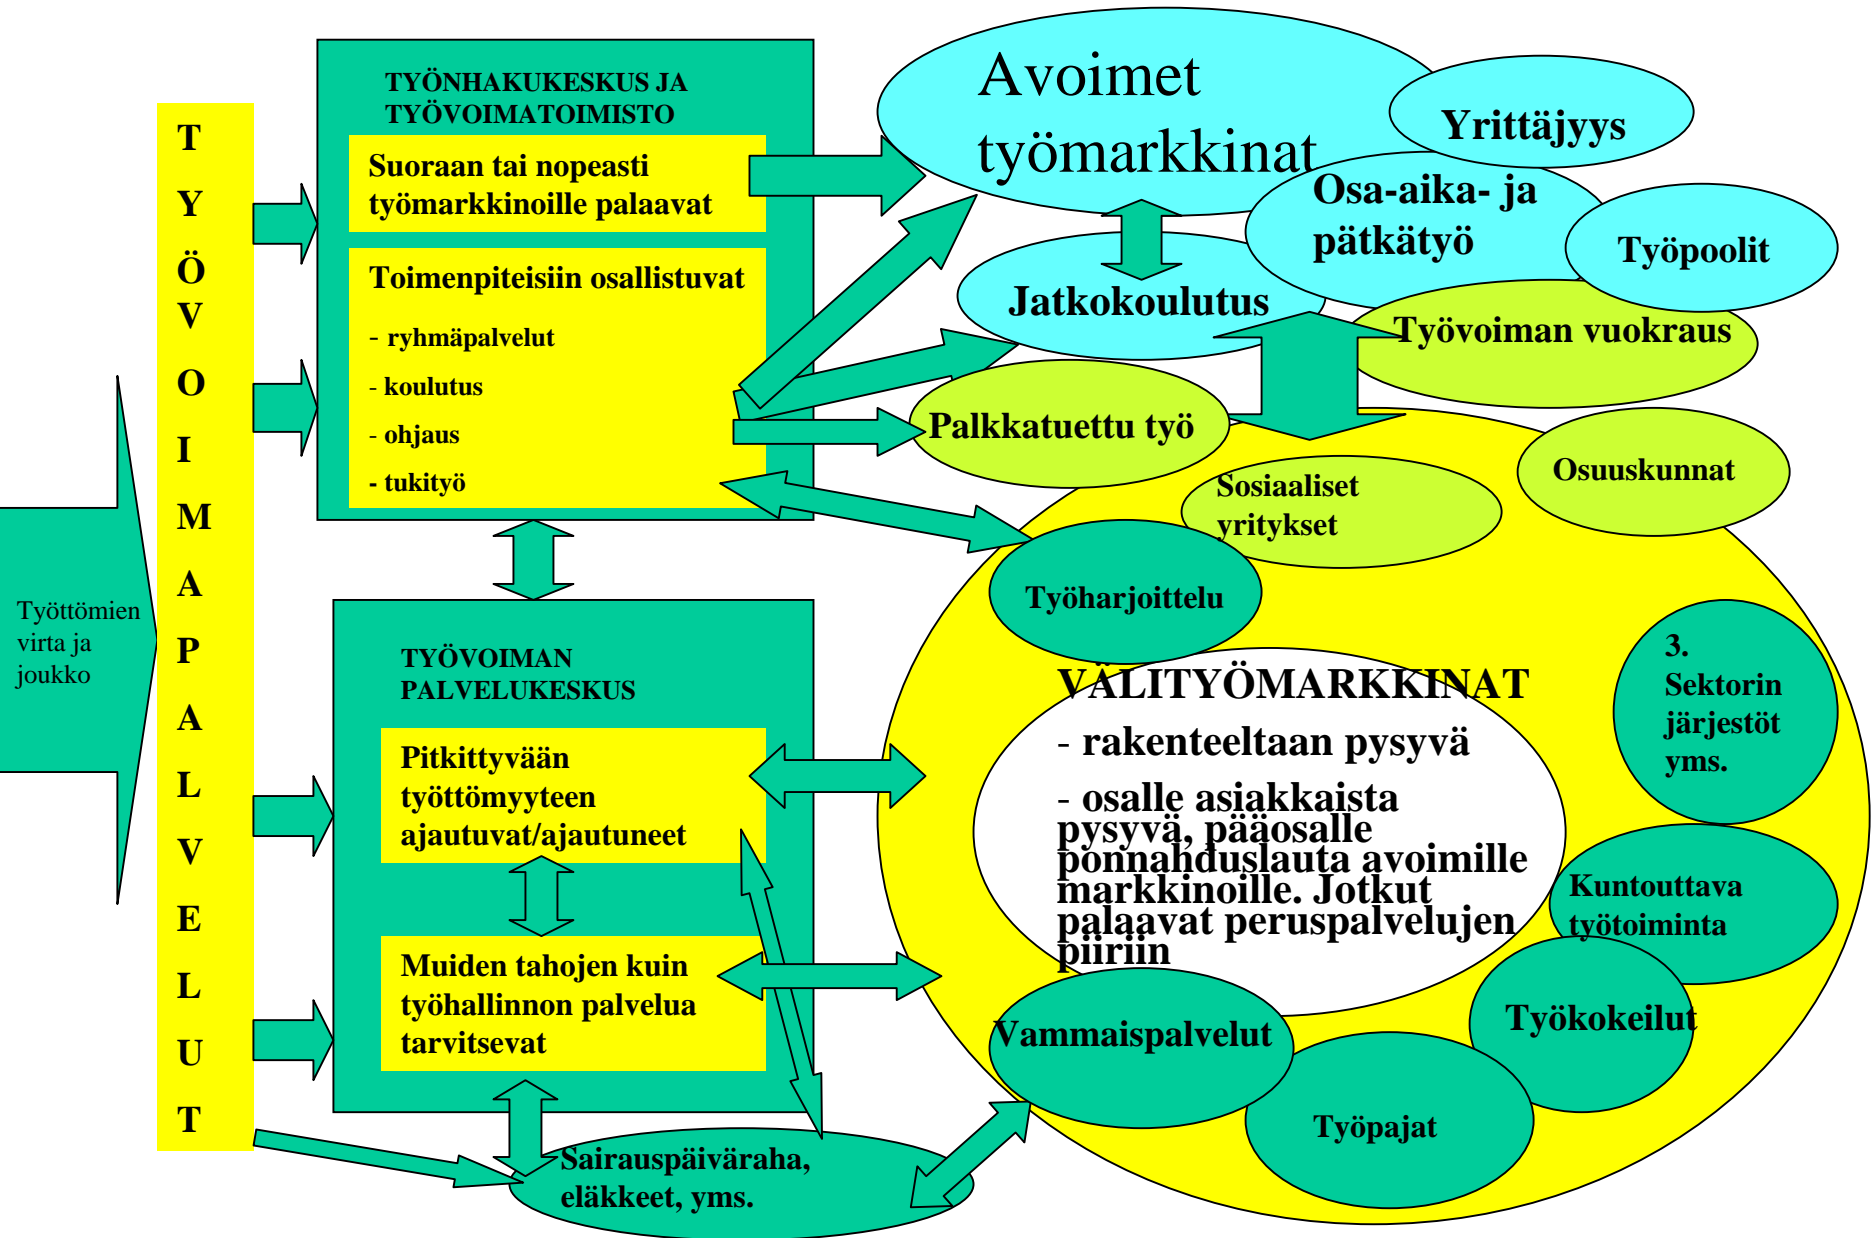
Työttömien virta ja joukko

T
Y
Ö
V
O
I
M
A
P
A
L
V
E
L
U
T

TYÖNHAKUKESKUS JA TYÖVOIMATOIMISTO

Suoraan tai nopeasti työmarkkinoille palaavat

Toimenpiteisiin osallistuvat

- ryhmäpalvelut

- koulutus

- ohjaus

- tukityö

TYÖVOIMAN PALVELUKESKUS

Pitkittyvään työttömyyteen ajautuvat/ajautuneet

Muiden tahojen kuin työhallinnon palvelua tarvitsevat

Sairauspäiväraha, eläkkeet, yms.

Avoimet työmarkkinat

Yrittäjyys

Osa-aika- ja pätkätyö

Työpoolit

Jatkokoulutus

Työvoiman vuokraus

Palkkatuettu työ

Sosiaaliset yritykset

Osuuskunnat

Työharjoittelu

VÄLITYÖMARKKINAT

- rakenteeltaan pysyvä

- osalle asiakkaista pysyvä, pääosalle ponnahduslauta avoimille markkinoille. Jotkut palaavat peruspalvelujen piiriin

3. Sektorin järjestöt yms.

Kuntouttava työtoiminta

Työkokeilut

Vammaispalvelut

Työpajat